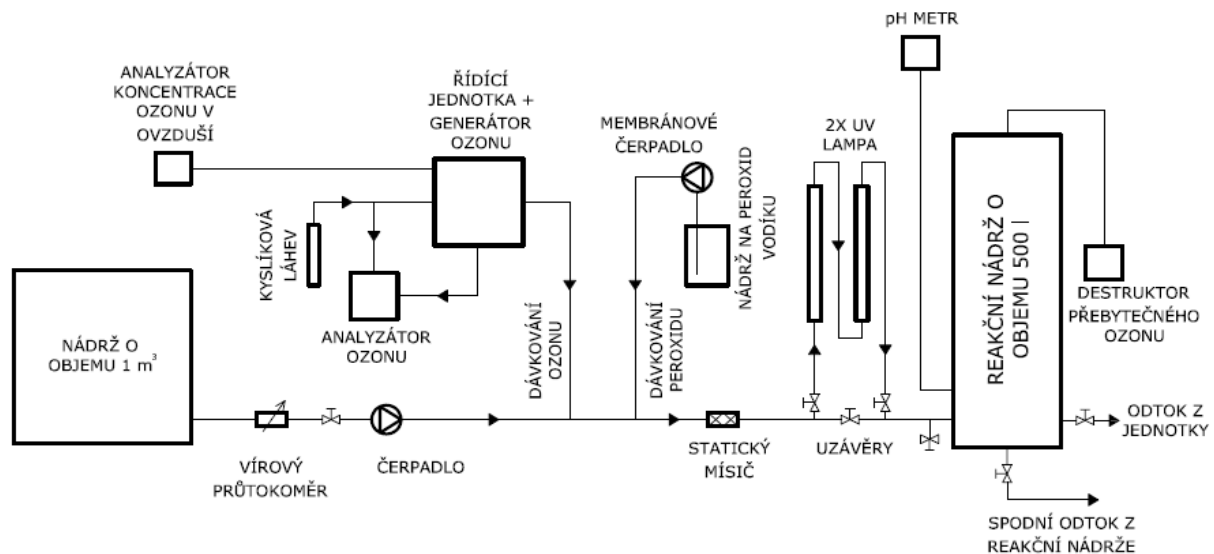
pH METR

ANALYZÁTOR KONCENTRACE OZONU V OVZDUŠÍ

ŘÍDÍCÍ JEDNOTKA + GENERÁTOR OZONU

MEMBRÁNOVÉ ČERPADLO

2X UV LAMPA

KYSLÍKOVÁ LÁHEV

NÁDRŽ NA PEROXID VODÍKU

REAKČNÍ NÁDRŽ O OBJEMU 500 l

ANALYZÁTOR OZONU

DÁVKOVÁNÍ OZONU

DÁVKOVÁNÍ PEROXIDU

DESTRUKTOR PŘEBYTEČNÉHO OZONU

NÁDRŽ O OBJEMU 1 $m^3$

ODTOK Z JEDNOTKY

VÍROVÝ PRŮTOKOMĚR

ČERPADLO

STATICKÝ MÍSIČ

UZÁVĚRY

SPODNÍ ODTOK Z REAKČNÍ NÁDRŽE